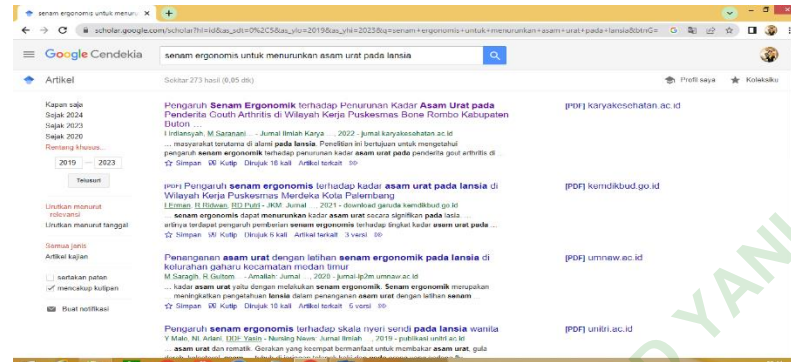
senam ergonomis untuk menuru ×

scholar.google.com/scholar?hl=id&as_sdt=0%2C5&as_ylo=2019&as_yhi=2023&q=senam+ergonomis+untuk+menurunkan+asam+urat+pada+lansia&btnG=

Google Cendekia

senam ergonomis untuk menurunkan asam urat pada lansia

Artikel

Sekitar 273 hasil (0,05 dtk)

Profil saya

Koleksiku

Kapan saja
Sejak 2024
Sejak 2023
Sejak 2020
Rentang khusus...
2019 — 2023
Telusuri

Urutkan menurut relevansi
Urutkan menurut tanggal

Semua jenis
Artikel kajian

sertakan paten
mencakup kutipan

Buat notifikasi

Pengaruh Senam Ergonomik terhadap Penurunan Kadar Asam Urat pada Penderita Gouth Arthritis di Wilayah Kerja Puskesmas Bone Rombo Kabupaten Buton ...
I Irdiansyah, M Saranani ... - Jurnal Ilmiah Karya ..., 2022 - jurnal.karyakesehatan.ac.id
... masyarakat terutama di alami pada lansia. Penelitian ini bertujuan untuk mengetahui pengaruh senam ergonomik terhadap penurunan kadar asam urat pada penderita gout arthritis di ...
Simpan Kutip Dirujuk 18 kali Artikel terkait

[PDF] karyakesehatan.ac.id

[PDF] Pengaruh senam ergonomis terhadap kadar asam urat pada lansia di Wilayah Kerja Puskesmas Merdeka Kota Palembang
I Erman, R Ridwan, RD Putri - JKM: Jurnal ..., 2021 - download.garuda.kemdikbud.go.id
... senam ergonomis dapat menurunkan kadar asam urat secara signifikan pada lansia. ... artinya terdapat pengaruh pemberian senam ergonomis terhadap tingkat kadar asam urat pada ...
Simpan Kutip Dirujuk 6 kali Artikel terkait 3 versi

[PDF] kemdikbud.go.id

Penanganan asam urat dengan latihan senam ergonomik pada lansia di kelurahan gaharu kecamatan medan timur
M Saragih, R Gultom ... - Amaliah: Jurnal ..., 2020 - jurnal-lp2m.umnaw.ac.id
... kadar asam urat yaitu dengan melakukan senam ergonomik. Senam ergonomik merupakan ... meningkatkan pengetahuan lansia dalam penanganan asam urat dengan latihan senam ...
Simpan Kutip Dirujuk 12 kali Artikel terkait 5 versi

[PDF] umnaw.ac.id

Pengaruh senam ergonomis terhadap skala nyeri sendi pada lansia wanita
Y Malo, NL Arlani, DDP Yasin - Nursing News: Jurnal Ilmiah ..., 2019 - publikasi.unitri.ac.id
... asam urat dan rematik. Gerakan yang keempat bermanfaat untuk membakar asam urat, gula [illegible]

[PDF] unitri.ac.id

O YANI